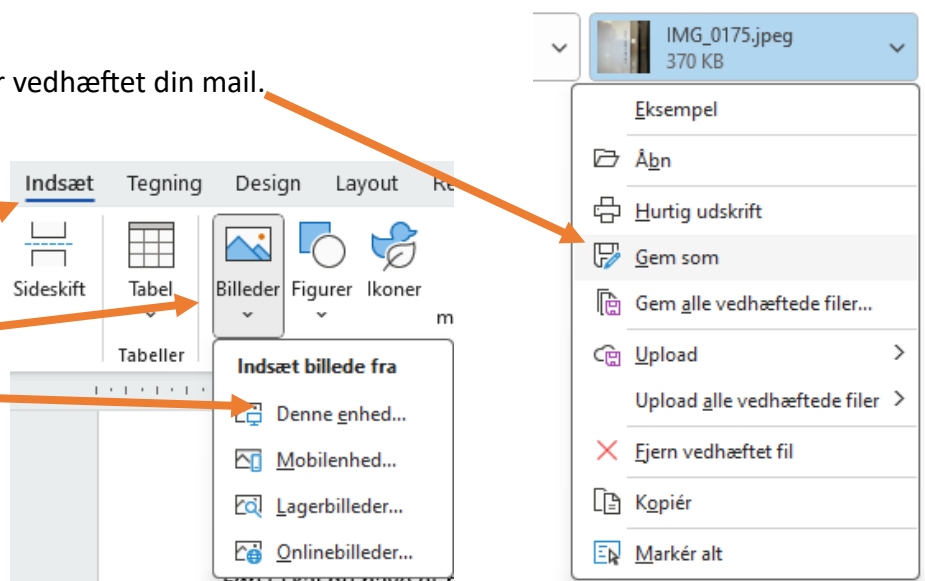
r vedhæftet din mail.

Indsæt Tegning Design Layout Re

Sideskift Tabel Billeder Figurer Ikoner m

Tabeller

Indsæt billede fra

Denne enhed...

Mobilenhed...

Lagerbilleder...

Onlinebilleder...

IMG_0175.jpeg
370 KB

Eksempel

Åbn

Hurtig udskrift

Gem som

Gem alle vedhæftede filer...

Upload

Upload alle vedhæftede filer

Fjern vedhæftet fil

Kopiér

Markér alt